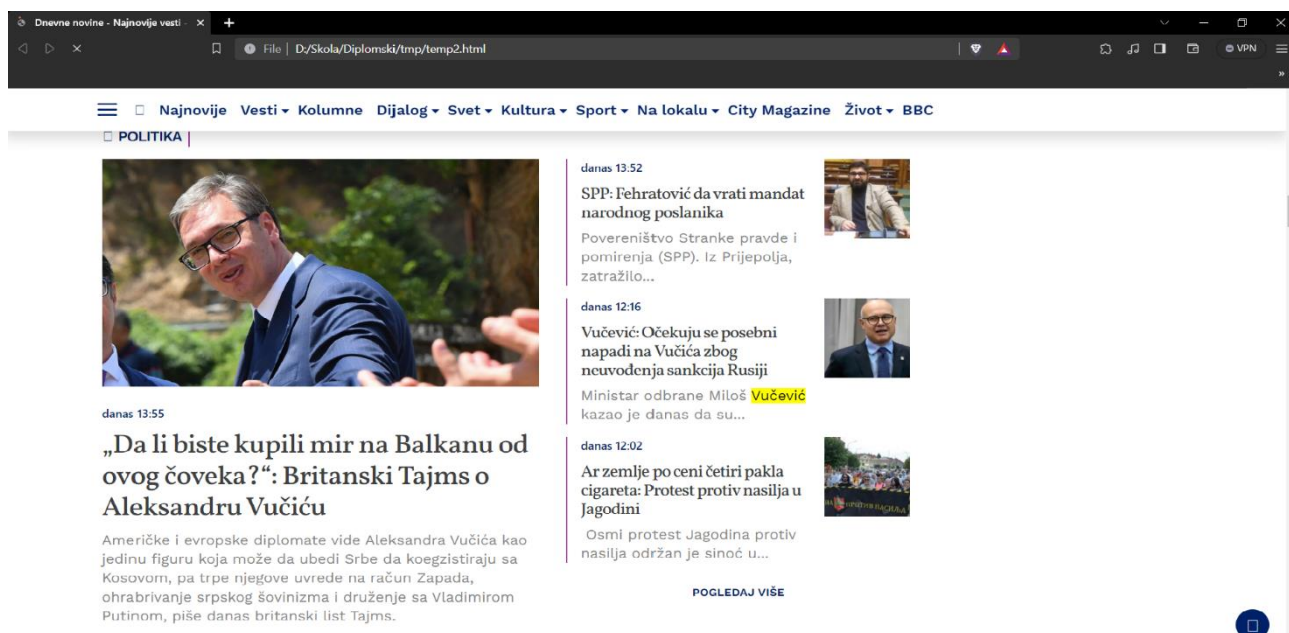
Dnevne novine - Najnovije vesti - ×

File | D:/Skola/Diplomski/tmp/temp2.html

VPN

Najnovije Vesti ▾ Kolumne Dijalog ▾ Svet ▾ Kultura ▾ Sport ▾ Na lokalu ▾ City Magazine Život ▾ BBC

POLITIKA

danas 13:55

„Da li biste kupili mir na Balkanu od ovog čoveka?“: Britanski Tajms o Aleksandru Vučiću

Američke i evropske diplomate vide Aleksandra Vučića kao jedinu figuru koja može da ubedi Srbe da koegzistiraju sa Kosovom, pa trpe njegove uvrede na račun Zapada, ohrabrivanje srpskog šovinizma i druženje sa Vladimirom Putinom, piše danas britanski list Tajms.

danas 13:52

SPP: Fehratović da vrati mandat narodnog poslanika

Povereništvo Stranke pravde i pomirenja (SPP). Iz Prijepolja, zatražilo...

danas 12:16

Vučević: Očekuju se posebni napadi na Vučića zbog neuvođenja sankcija Rusiji

Ministar odbrane Miloš Vučević kazao je danas da su...

danas 12:02

Ar zemlje po ceni četiri pakla cigareta: Protest protiv nasilja u Jagodini

Osmi protest Jagodina protiv nasilja održan je sinoć u...

POGLEDAJ VIŠE